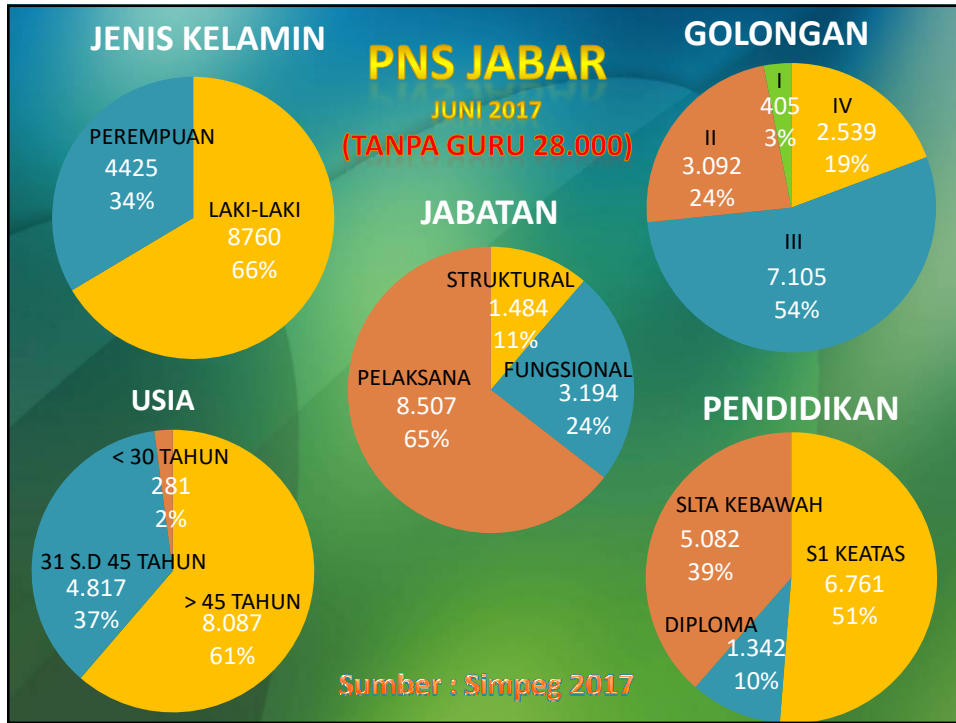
JENIS KELAMIN

PEREMPUAN
4425
34%

LAKI-LAKI
8760
66%

PNS JABAR
JUNI 2017
(TANPA GURU 28.000)

GOLONGAN

I
405
3%

IV
2.539
19%

II
3.092
24%

III
7.105
54%

JABATAN

STRUKTURAL
1.484
11%

FUNGSIONAL
3.194
24%

PELAKSANA
8.507
65%

USIA

< 30 TAHUN
281
2%

31 S.D 45 TAHUN
4.817
37%

> 45 TAHUN
8.087
61%

PENDIDIKAN

SLTA KEBAWAH
5.082
39%

S1 KEATAS
6.761
51%

DIPLOMA
1.342
10%

Sumber : Simpeg 2017